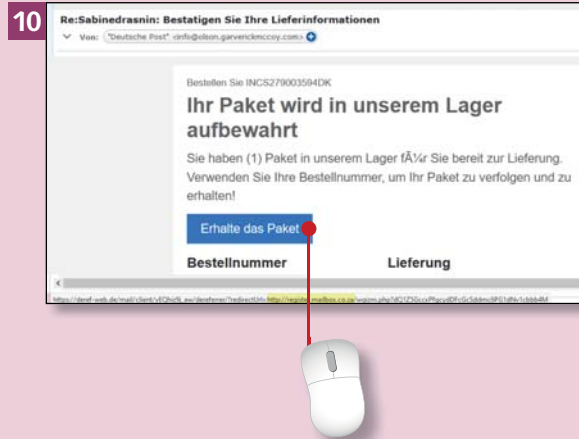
10

Re:Sabinedrasnin: Bestatigen Sie Ihre Lieferinformationen

Von: "Deutsche Post" <info@olson.garverickmccoy.com>

Bestellen Sie INCS279003594DK

Ihr Paket wird in unserem Lager aufbewahrt

Sie haben (1) Paket in unserem Lager fÃ¼r Sie bereit zur Lieferung. Verwenden Sie Ihre Bestellnummer, um Ihr Paket zu verfolgen und zu erhalten!

Erhalte das Paket

Bestellnummer

Lieferung

https://deref-web.de/mail/client/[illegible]/dereferrer/?redirectUrl=http://register.mailbox.co.za/wpizm.php?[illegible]